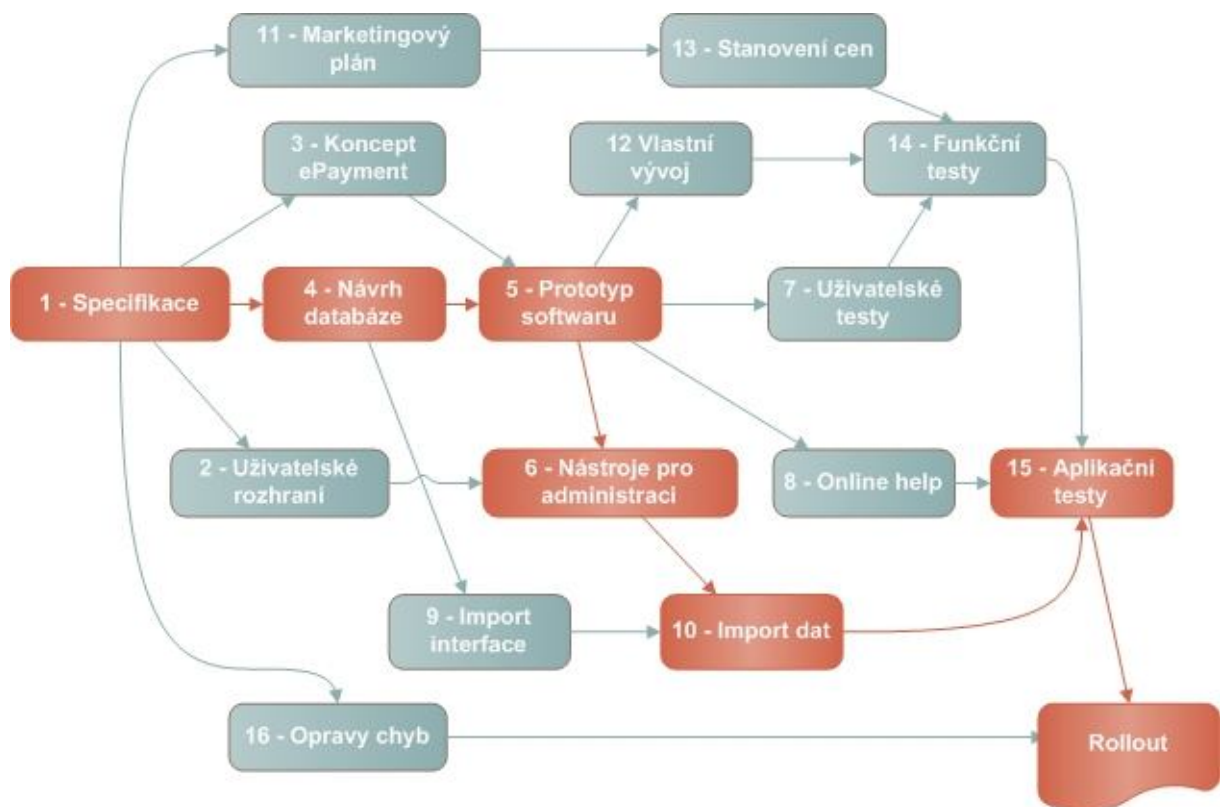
11 - Marketingový plán

13 - Stanovení cen

3 - Koncept ePayment

12 Vlastní vývoj

14 - Funkční testy

1 - Specifikace

4 - Návrh databáze

5 - Prototyp softwaru

7 - Uživatelské testy

2 - Uživatelské rozhraní

6 - Nástroje pro administraci

8 - Online help

15 - Aplikační testy

9 - Import interface

10 - Import dat

16 - Opravy chyb

Rollout